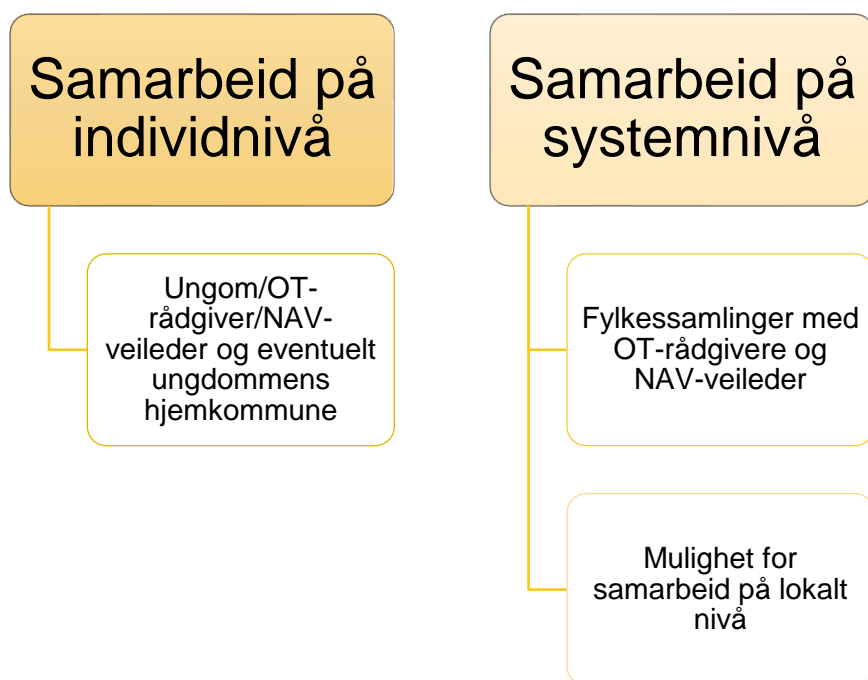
Samarbeid på individnivå

Ungom/OT-rådgiver/NAV-veileder og eventuelt ungdommens hjemkommune

Samarbeid på systemnivå

Fylkessamlinger med OT-rådgivere og NAV-veileder

Mulighet for samarbeid på lokalt nivå